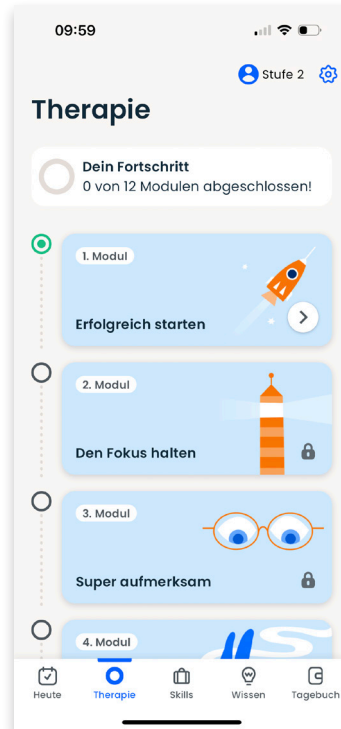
09:59

Stufe 2

Therapie

Dein Fortschritt
0 von 12 Modulen abgeschlossen!

1. Modul
Erfolgreich starten

2. Modul
Den Fokus halten

3. Modul
Super aufmerksam

4. Modul

Heute Therapie Skills Wissen Tagebuch